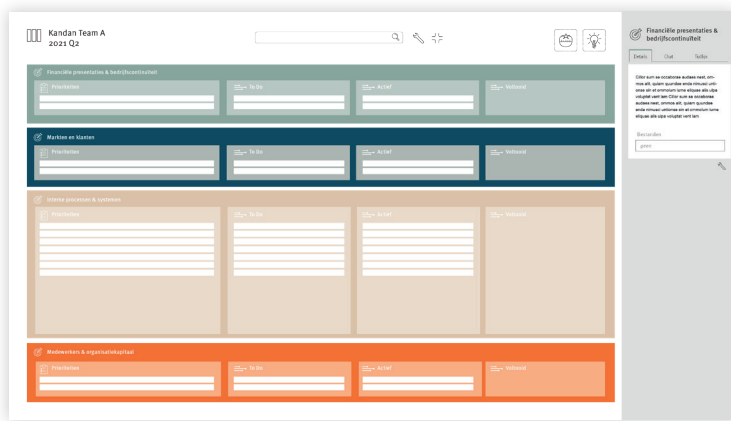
Kandan Team A
2021 Q2

Financiële presentaties & bedrijfscontinuïteit
Prioriteiten
To Do
Actief
Voltooid

Markten en klanten
Prioriteiten
To Do
Actief
Voltooid

Interne processen & systemen
Prioriteiten
To Do
Actief
Voltooid

Medewerkers & organisatiekapitaal
Prioriteiten
To Do
Actief
Voltooid

Financiële presentaties & bedrijfscontinuïteit
Details
Chat
Taken

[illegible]

Beoordelen
groen